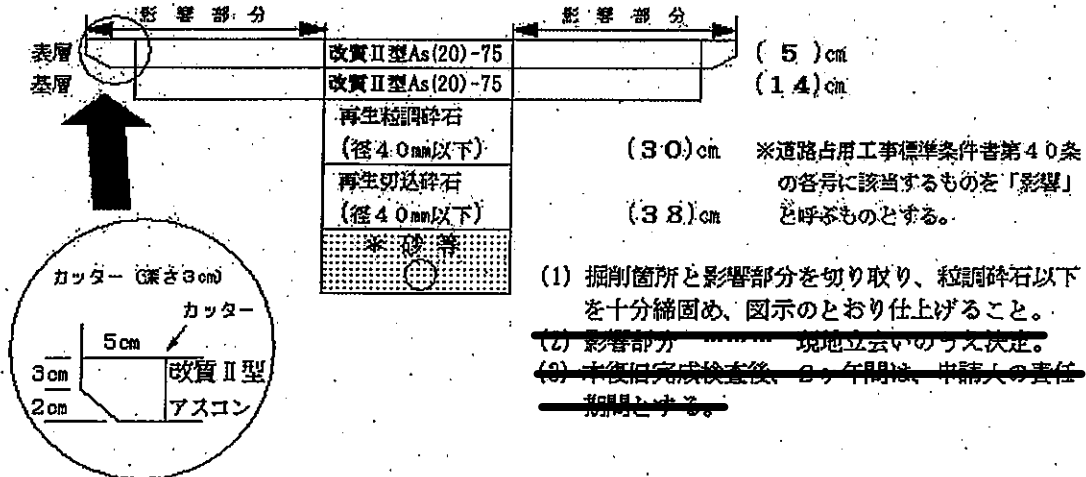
影響部分

影響部分

表層

基層

改質Ⅱ型As(20)-75

改質Ⅱ型As(20)-75

( 5 )cm

( 1 4)cm

再生粒調砕石 (径40mm以下)

(3 0)cm

再生切込砕石 (径40mm以下)

(3 8)cm

※道路占用工事標準条件書第40条の各号に該当するものを「影響」と呼ぶものとする。

※ 砂 等

カッター (深さ3cm)

カッター

5cm

3cm

2cm

改質Ⅱ型 アスコン

(1) 掘削箇所と影響部分を切り取り、粒調砕石以下を十分締固め、図示のとおり仕上げること。

(2) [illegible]

(3) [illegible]